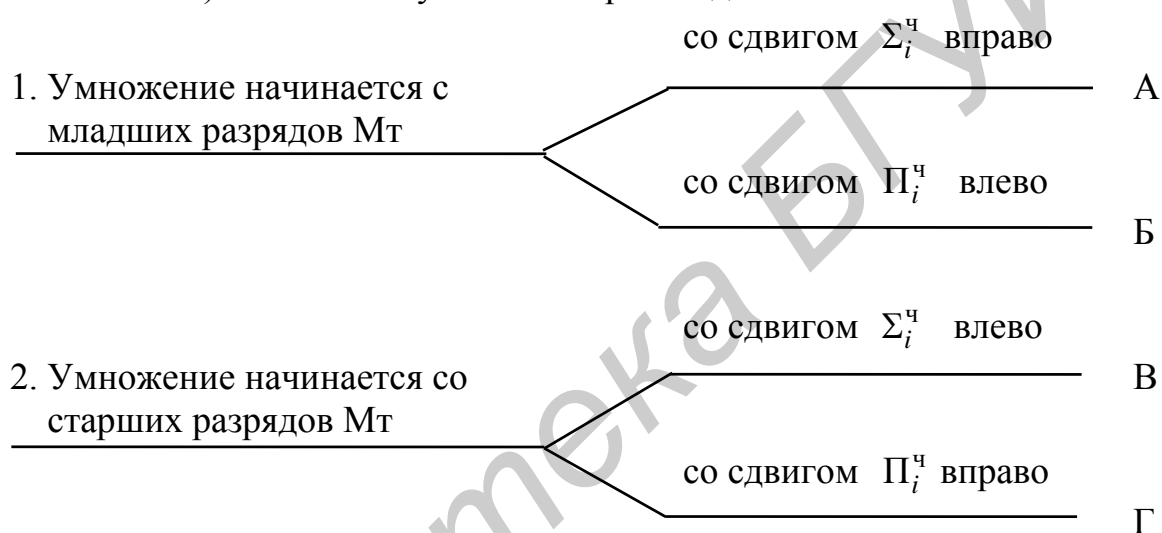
со сдвигом $\Sigma_i^ч$ вправо

1. Умножение начинается с младших разрядов Мт

А

со сдвигом $П_i^ч$ влево

Б

со сдвигом $\Sigma_i^ч$ влево

2. Умножение начинается со старших разрядов Мт

В

со сдвигом $П_i^ч$ вправо

Г